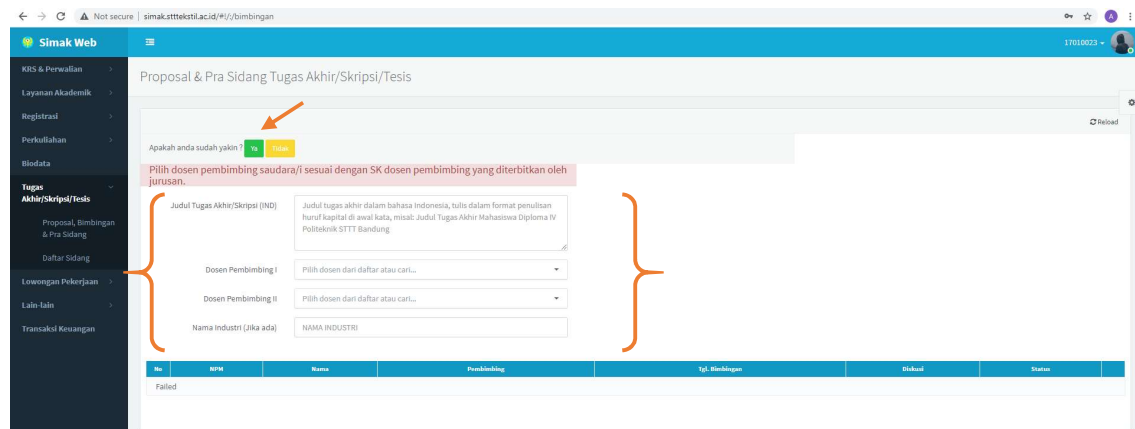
Not secure | simak.stttekstil.ac.id/#!/:/bimbingan

Simak Web

17010023

KRS & Perwalian
Layanan Akademik
Registrasi
Perkuliahan
Biodata
Tugas Akhir/Skripsi/Tesis
Proposal, Bimbingan & Pra Sidang
Daftar Sidang
Lowongan Pekerjaan
Lain-lain
Transaksi Keuangan

Proposal & Pra Sidang Tugas Akhir/Skripsi/Tesis

Reload

Apakah anda sudah yakin ? Ya Tidak

Pilih dosen pembimbing saudara/i sesuai dengan SK dosen pembimbing yang diterbitkan oleh jurusan.

Judul Tugas Akhir/Skripsi (IND) Judul tugas akhir dalam bahasa Indonesia, tulis dalam format penulisan huruf kapital di awal kata, misal: Judul Tugas Akhir Mahasiswa Diploma IV Politeknik STTT Bandung

Dosen Pembimbing I Pilih dosen dari daftar atau cari...

Dosen Pembimbing II Pilih dosen dari daftar atau cari...

Nama Industri (Jika ada) NAMA INDUSTRI

| No | NPM | Nama | Pembimbing | Tgl. Bimbingan | Diskusi | Status |
|---|---|---|---|---|---|---|
| Failed | | | | | | |